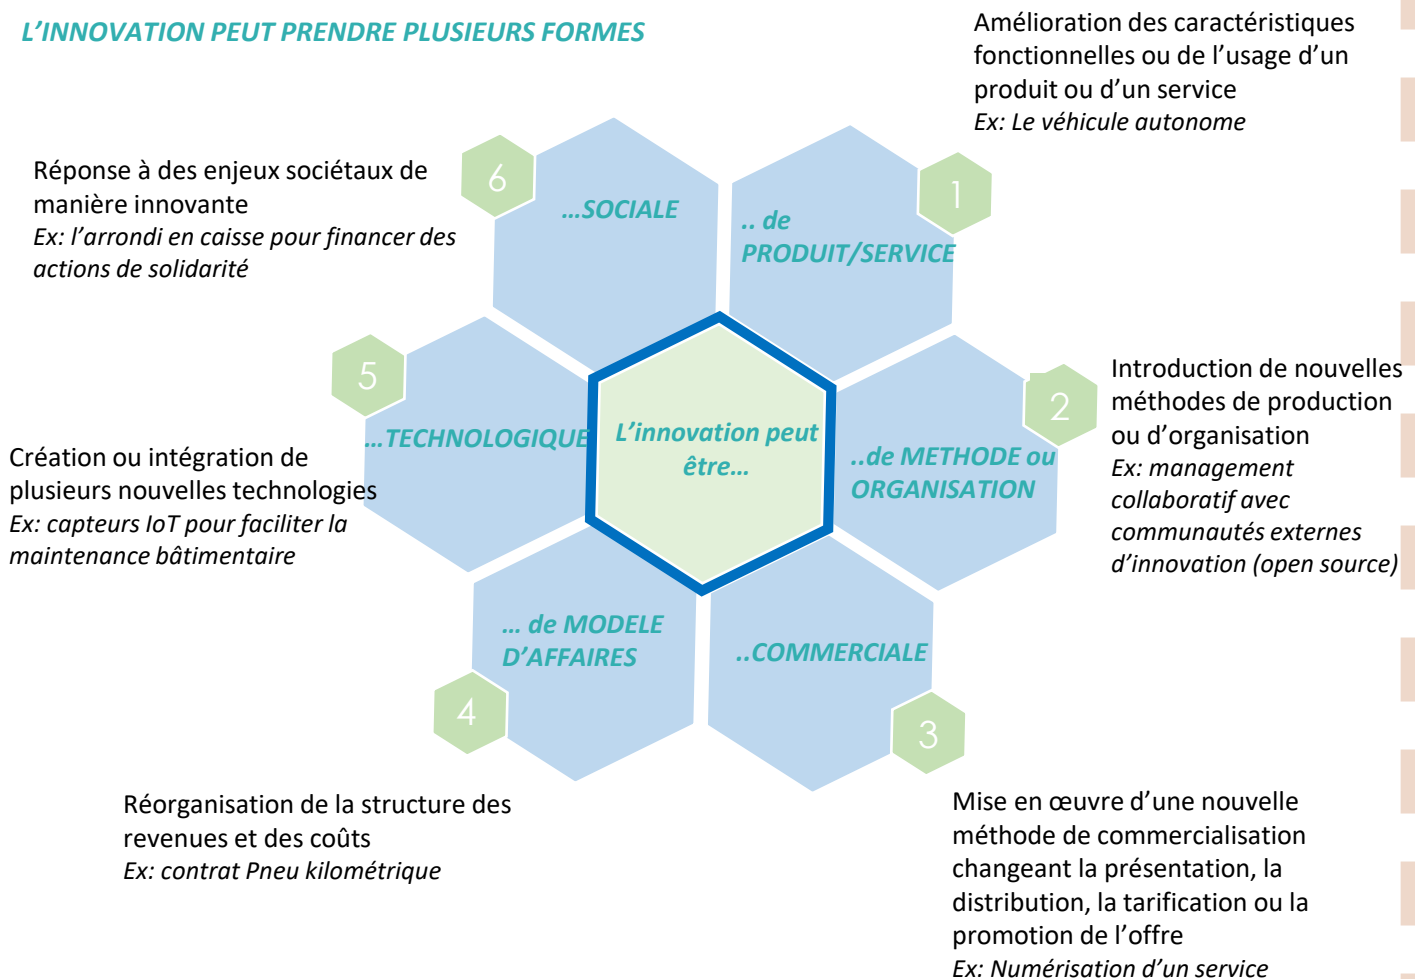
L’INNOVATION PEUT PRENDRE PLUSIEURS FORMES

Amélioration des caractéristiques fonctionnelles ou de l’usage d’un produit ou d’un service
Ex: Le véhicule autonome

Réponse à des enjeux sociétaux de manière innovante
Ex: l’arrondi en caisse pour financer des actions de solidarité

6
...SOCIALE

.. de PRODUIT/SERVICE
1

5
...TECHNOLOGIQUE

L’innovation peut être...

..de METHODE ou ORGANISATION
2

Introduction de nouvelles méthodes de production ou d’organisation
Ex: management collaboratif avec communautés externes d’innovation (open source)

Création ou intégration de plusieurs nouvelles technologies
Ex: capteurs IoT pour faciliter la maintenance bâtimentaire

... de MODELE D’AFFAIRES
4

..COMMERCIALE
3

Réorganisation de la structure des revenues et des coûts
Ex: contrat Pneu kilométrique

Mise en œuvre d’une nouvelle méthode de commercialisation changeant la présentation, la distribution, la tarification ou la promotion de l’offre
Ex: Numérisation d’un service